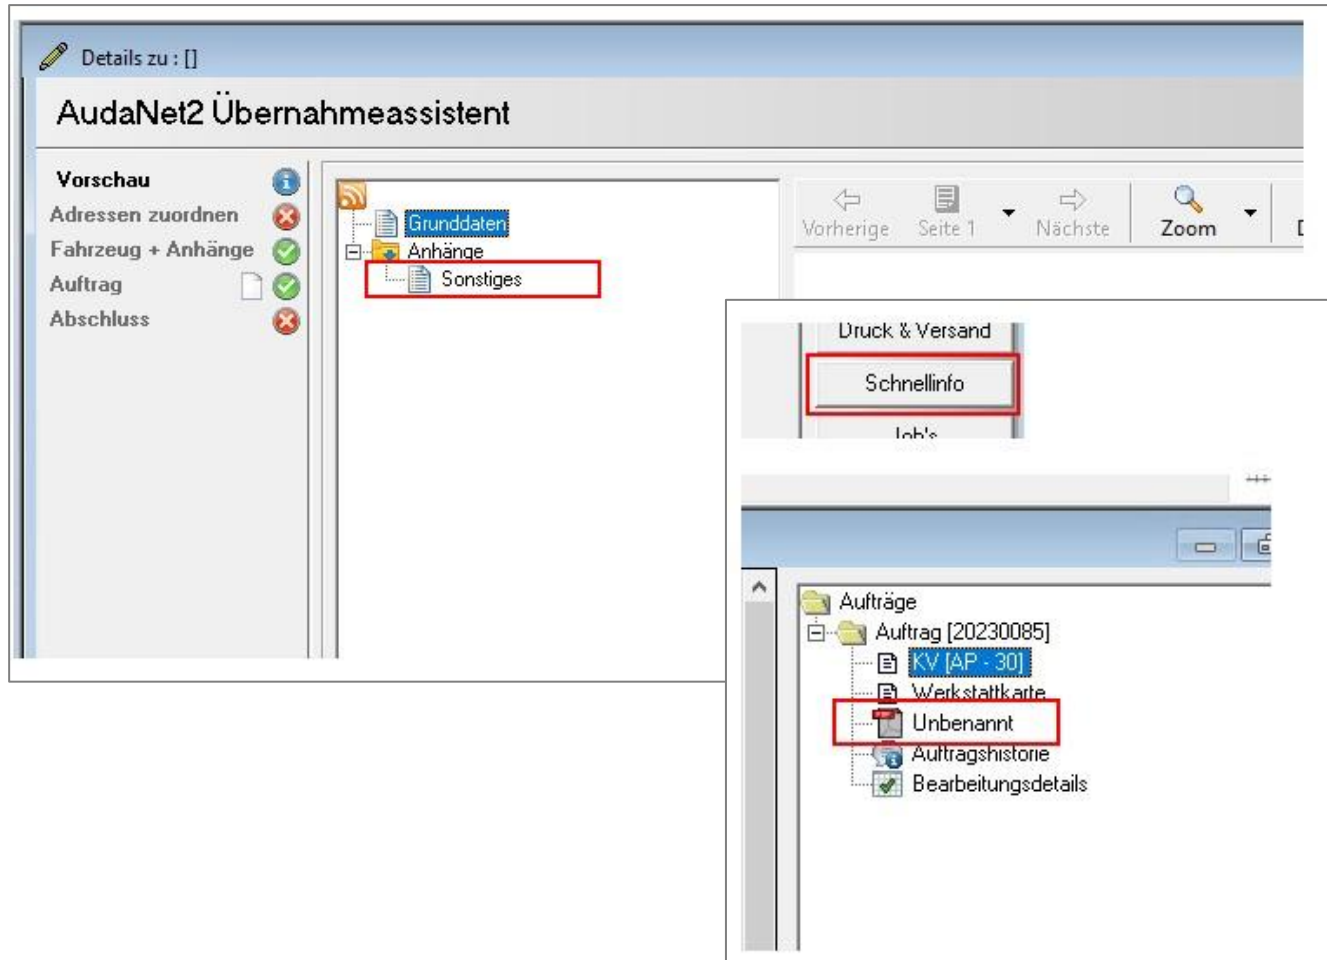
Details zu : []

AudaNet2 Übernahmeassistent

Vorschau
Adressen zuordnen
Fahrzeug + Anhänge
Auftrag
Abschluss

Grunddaten
Anhänge
Sonstiges

Vorherige
Seite 1
Nächste
Zoom

Druck & Versand
Schnellinfo
Job's

Aufträge
Auftrag [20230085]
KV [AP - 30]
Werkstattkarte
Unbenannt
Auftragshistorie
Bearbeitungsdetails